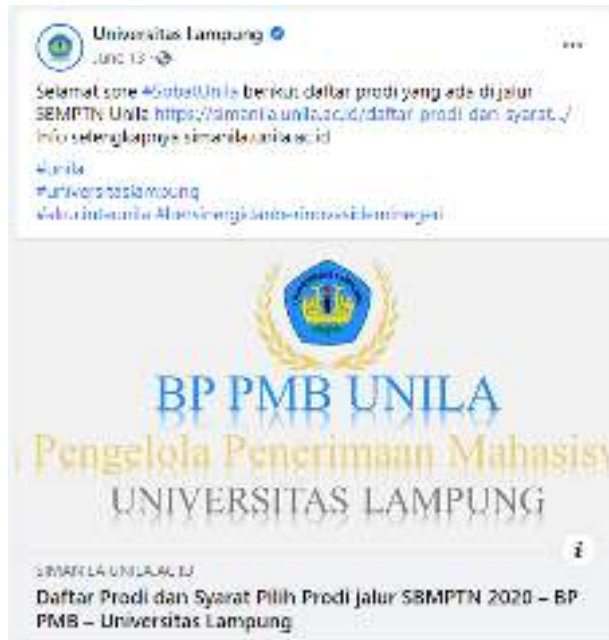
Universitas Lampung
June 13 ·

Selamat sore #SobatUnila berikut daftar prodi yang ada di jalur SBMPTN Unila: https://simanila.unila.ac.id/daftar-prodi-dan-syarat.../
Info selengkapnya simanila.unila.ac.id

#unila
#universitaslampung
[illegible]

...

BP PMB UNILA
Pengelola Penerimaan Mahasisw
UNIVERSITAS LAMPUNG

i

SIMANILA.UNILA.AC.ID
Daftar Prodi dan Syarat Pilih Prodi jalur SBMPTN 2020 – BP PMB – Universitas Lampung